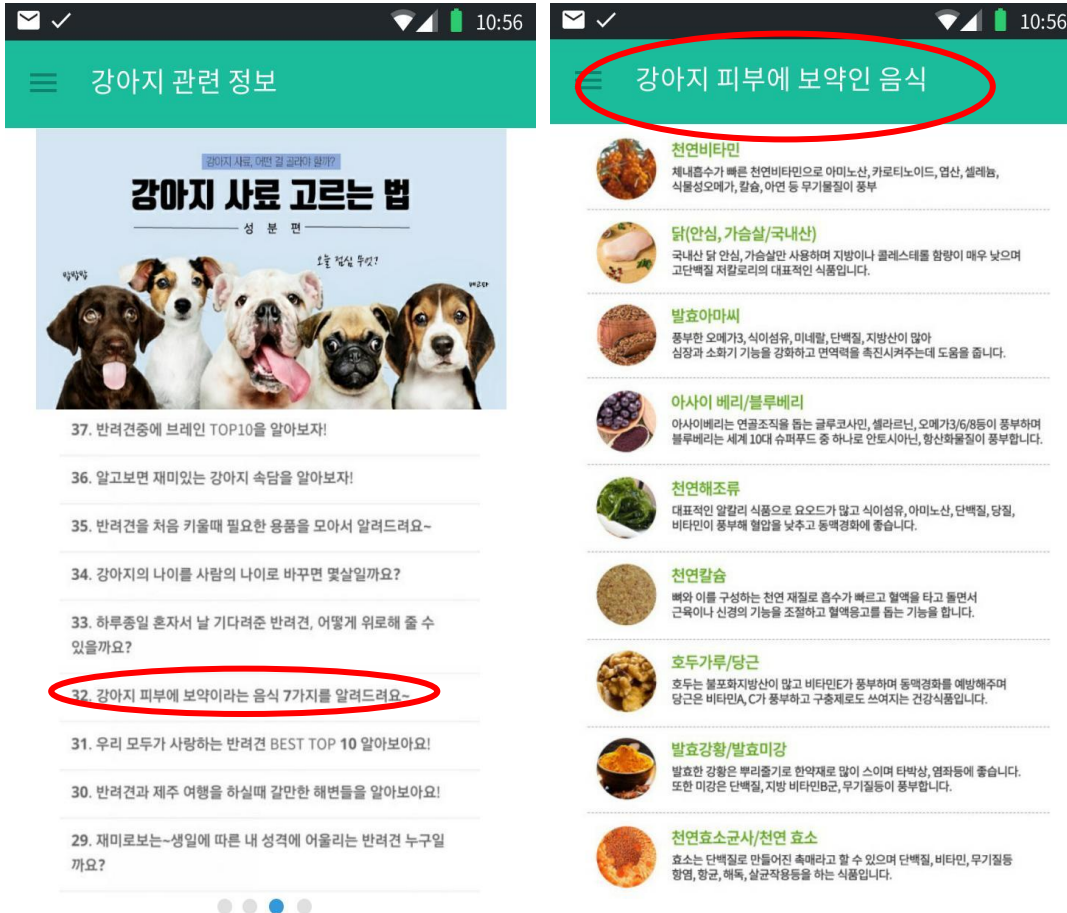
10:56

강아지 관련 정보

강아지 사료, 어떤 걸 골라야 할까?

강아지 사료 고르는 법

성 분 편

멍멍멍

오늘 점심 뭐지?

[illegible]

37. 반려견중에 브레인 TOP10을 알아보자!

36. 알고보면 재미있는 강아지 속담을 알아보자!

35. 반려견을 처음 키울때 필요한 용품을 모아서 알려드려요~

34. 강아지의 나이를 사람의 나이로 바꾸면 몇살일까요?

33. 하루종일 혼자서 날 기다려준 반려견, 어떻게 위로해 줄 수 있을까요?

32. 강아지 피부에 보약이라는 음식 7가지를 알려드려요~

31. 우리 모두가 사랑하는 반려견 BEST TOP 10 알아보아요!

30. 반려견과 제주 여행을 하실때 갈만한 해변들을 알아보아요!

29. 재미로보는~생일에 따른 내 성격에 어울리는 반려견 누구일까요?

10:56

강아지 피부에 보약인 음식

천연비타민
체내흡수가 빠른 천연비타민으로 아미노산, 카로티노이드, 엽산, 셀레늄, 식물성오메가, 칼슘, 아연 등 무기물질이 풍부

닭(안심, 가슴살/국내산)
국내산 닭 안심, 가슴살만 사용하며 지방이나 콜레스테롤 함량이 매우 낮으며 고단백질 저칼로리의 대표적인 식품입니다.

발효아마씨
풍부한 오메가3, 식이섬유, 미네랄, 단백질, 지방산이 많아 심장과 소화기 기능을 강화하고 면역력을 촉진시켜주는데 도움을 줍니다.

아사이 베리/블루베리
아사이베리는 연골조직을 돕는 글루코사민, 셀라르닌, 오메가3/6/8등이 풍부하며 블루베리는 세계 10대 슈퍼푸드 중 하나로 안토시아닌, 항산화물질이 풍부합니다.

천연해조류
대표적인 알칼리 식품으로 요오드가 많고 식이섬유, 아미노산, 단백질, 당질, 비타민이 풍부해 혈압을 낮추고 동맥경화에 좋습니다.

천연칼슘
뼈와 이를 구성하는 천연 재질로 흡수가 빠르고 혈액을 타고 돌면서 근육이나 신경의 기능을 조절하고 혈액응고를 돕는 기능을 합니다.

호두가루/당근
호두는 불포화지방산이 많고 비타민E가 풍부하며 동맥경화를 예방해주며 당근은 비타민A, C가 풍부하고 구충제로도 쓰여지는 건강식품입니다.

발효강황/발효미강
발효한 강황은 뿌리줄기로 한약재로 많이 스이며 타박상, 염좌등에 좋습니다. 또한 미강은 단백질, 지방 비타민B군, 무기질등이 풍부합니다.

천연효소균사/천연 효소
효소는 단백질로 만들어진 촉매라고 할 수 있으며 단백질, 비타민, 무기질등 항염, 항균, 해독, 살균작용등을 하는 식품입니다.